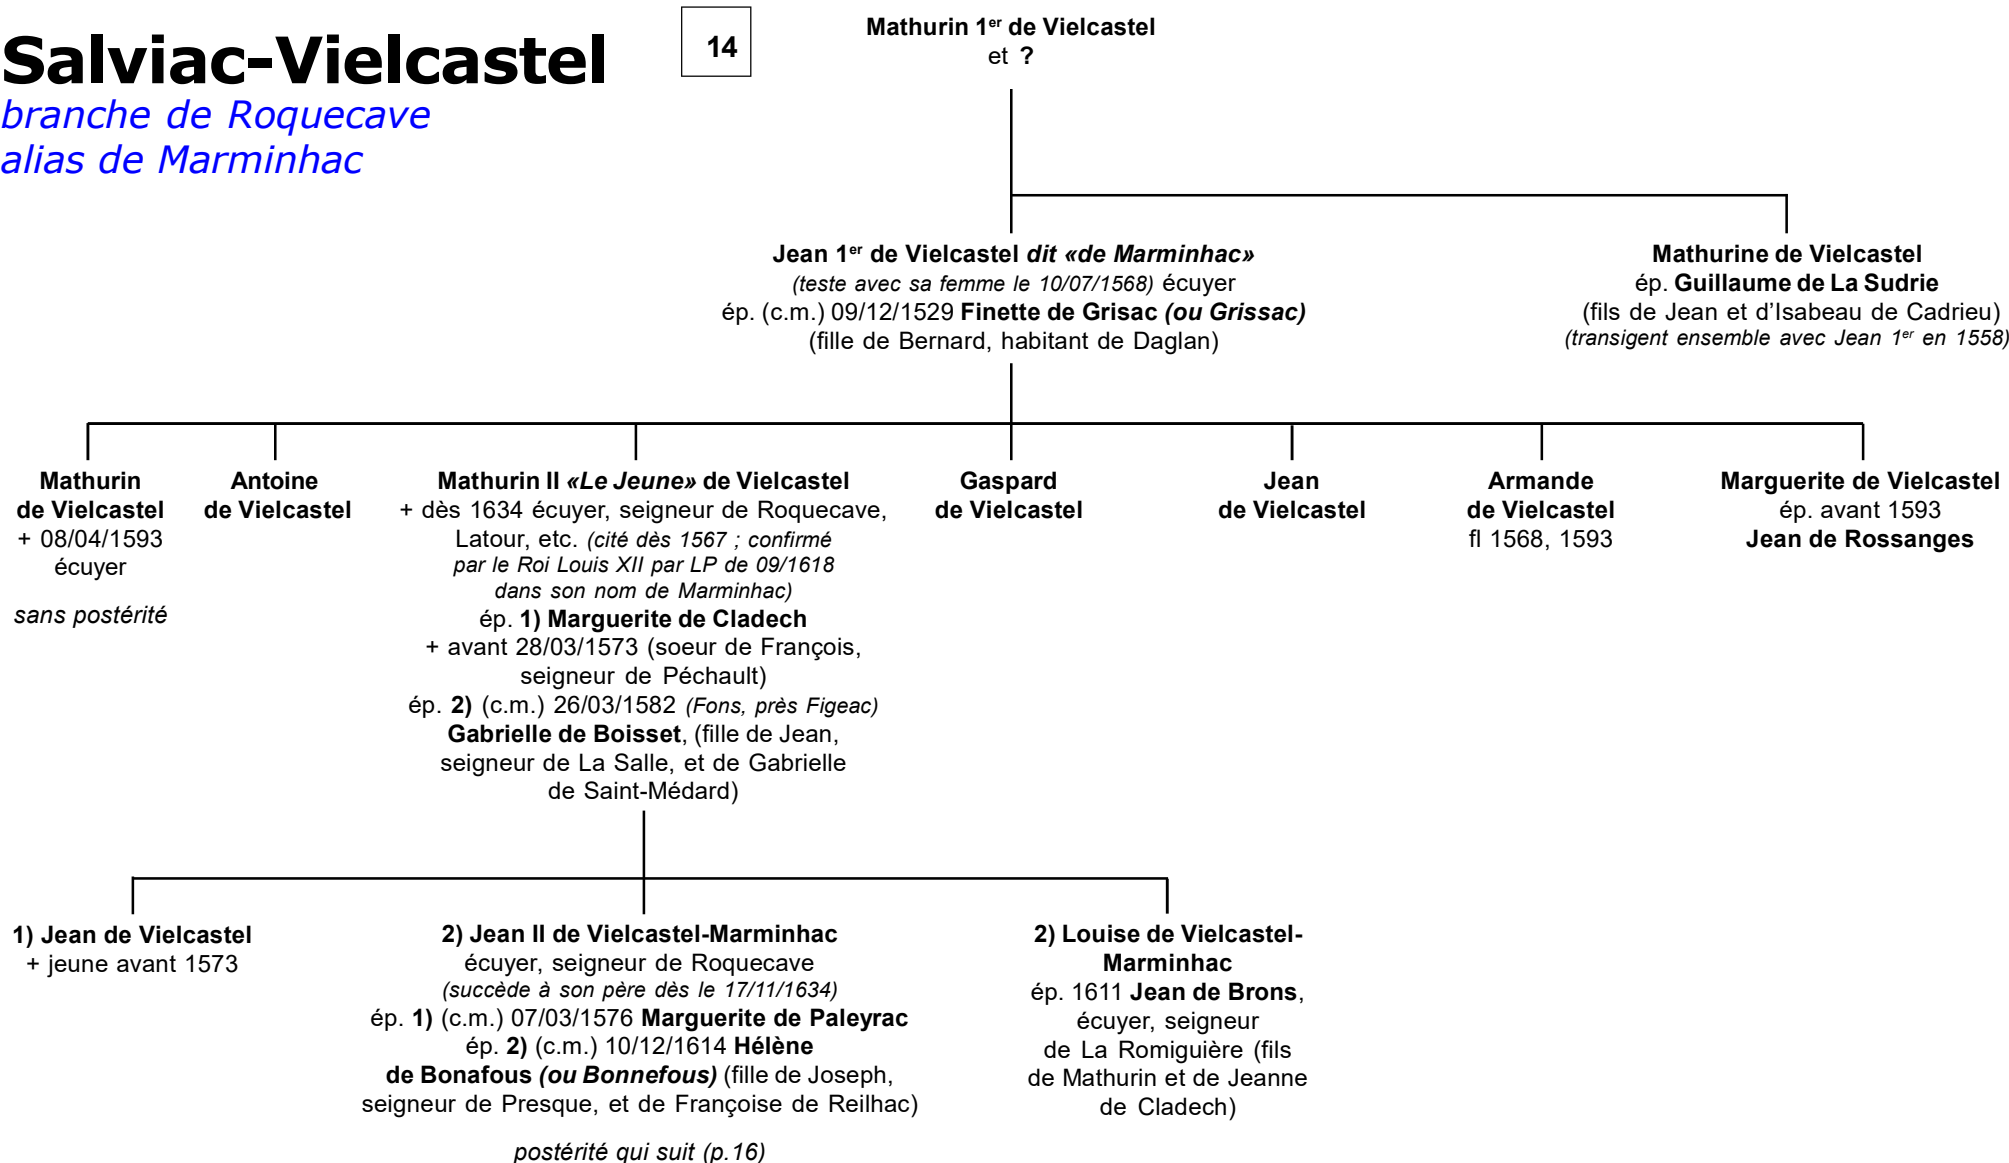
Salviac-Vielcastel
branche de Roquecave
alias de Marminhac

14

Mathurin 1$^{er}$ de Vielcastel
et ?

Jean 1$^{er}$ de Vielcastel dit «de Marminhac»
(teste avec sa femme le 10/07/1568) écuyer
ép. (c.m.) 09/12/1529 Finette de Grisac (ou Grissac)
(fille de Bernard, habitant de Daglan)

Mathurine de Vielcastel
ép. Guillaume de La Sudrie
(fils de Jean et d'Isabeau de Cadrieu)
(transigent ensemble avec Jean 1$^{er}$ en 1558)

Mathurin de Vielcastel
+ 08/04/1593
écuyer

sans postérité

Antoine de Vielcastel

Mathurin II «Le Jeune» de Vielcastel
+ dès 1634 écuyer, seigneur de Roquecave, Latour, etc. (cité dès 1567 ; confirmé par le Roi Louis XII par LP de 09/1618 dans son nom de Marminhac)
ép. 1) Marguerite de Cladech
+ avant 28/03/1573 (soeur de François, seigneur de Péchault)
ép. 2) (c.m.) 26/03/1582 (Fons, près Figeac)
Gabrielle de Boisset, (fille de Jean, seigneur de La Salle, et de Gabrielle de Saint-Médard)

Gaspard de Vielcastel

Jean de Vielcastel

Armande de Vielcastel
fl 1568, 1593

Marguerite de Vielcastel
ép. avant 1593
Jean de Rossanges

1) Jean de Vielcastel
+ jeune avant 1573

2) Jean II de Vielcastel-Marminhac
écuyer, seigneur de Roquecave
(succède à son père dès le 17/11/1634)
ép. 1) (c.m.) 07/03/1576 Marguerite de Paleyrac
ép. 2) (c.m.) 10/12/1614 Hélène de Bonafous (ou Bonnefous) (fille de Joseph, seigneur de Presque, et de Françoise de Reilhac)

postérité qui suit (p.16)

2) Louise de Vielcastel-Marminhac
ép. 1611 Jean de Brons, écuyer, seigneur de La Romiguière (fils de Mathurin et de Jeanne de Cladech)